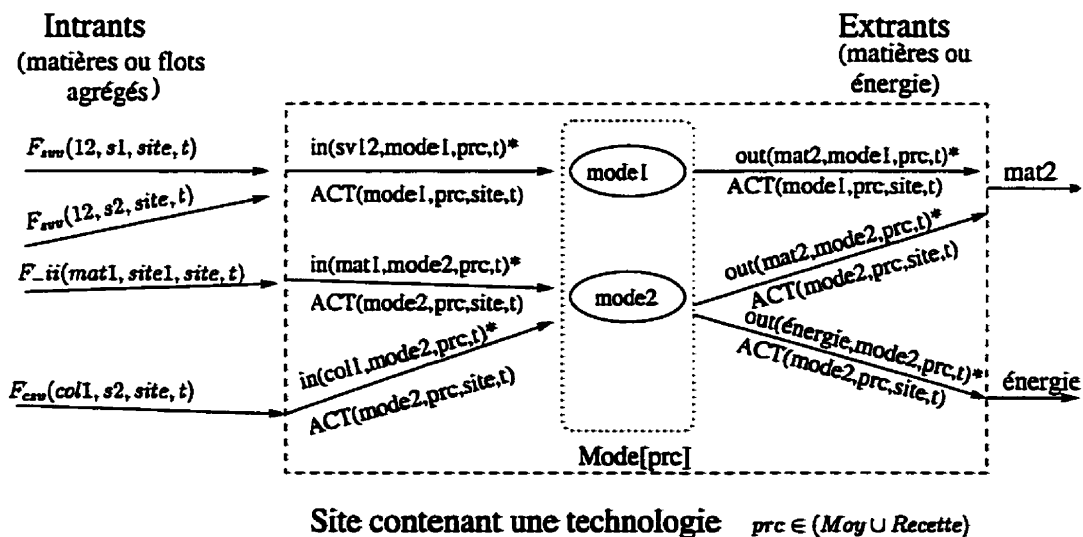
Intrants
(matières ou flots agrégés)

Extrants
(matières ou énergie)

$F_{svv}(12, s1, site, t)$

$F_{svv}(12, s2, site, t)$

$F\_ii(mat1, site1, site, t)$

$F_{csv}(col1, s2, site, t)$

in(sv12,mode1,prc,t)*
ACT(mode1,prc,site,t)

in(mat1,mode2,prc,t)*
ACT(mode2,prc,site,t)

in(col1,mode2,prc,t)*
ACT(mode2,prc,site,t)

mode1

mode2

Mode[prc]

out(mat2,mode1,prc,t)*
ACT(mode1,prc,site,t)

out(mat2,mode2,prc,t)*
ACT(mode2,prc,site,t)

out(énergie,mode2,prc,t)*
ACT(mode2,prc,site,t)

mat2

énergie

Site contenant une technologie $prc \in (Moy \cup Recette)$